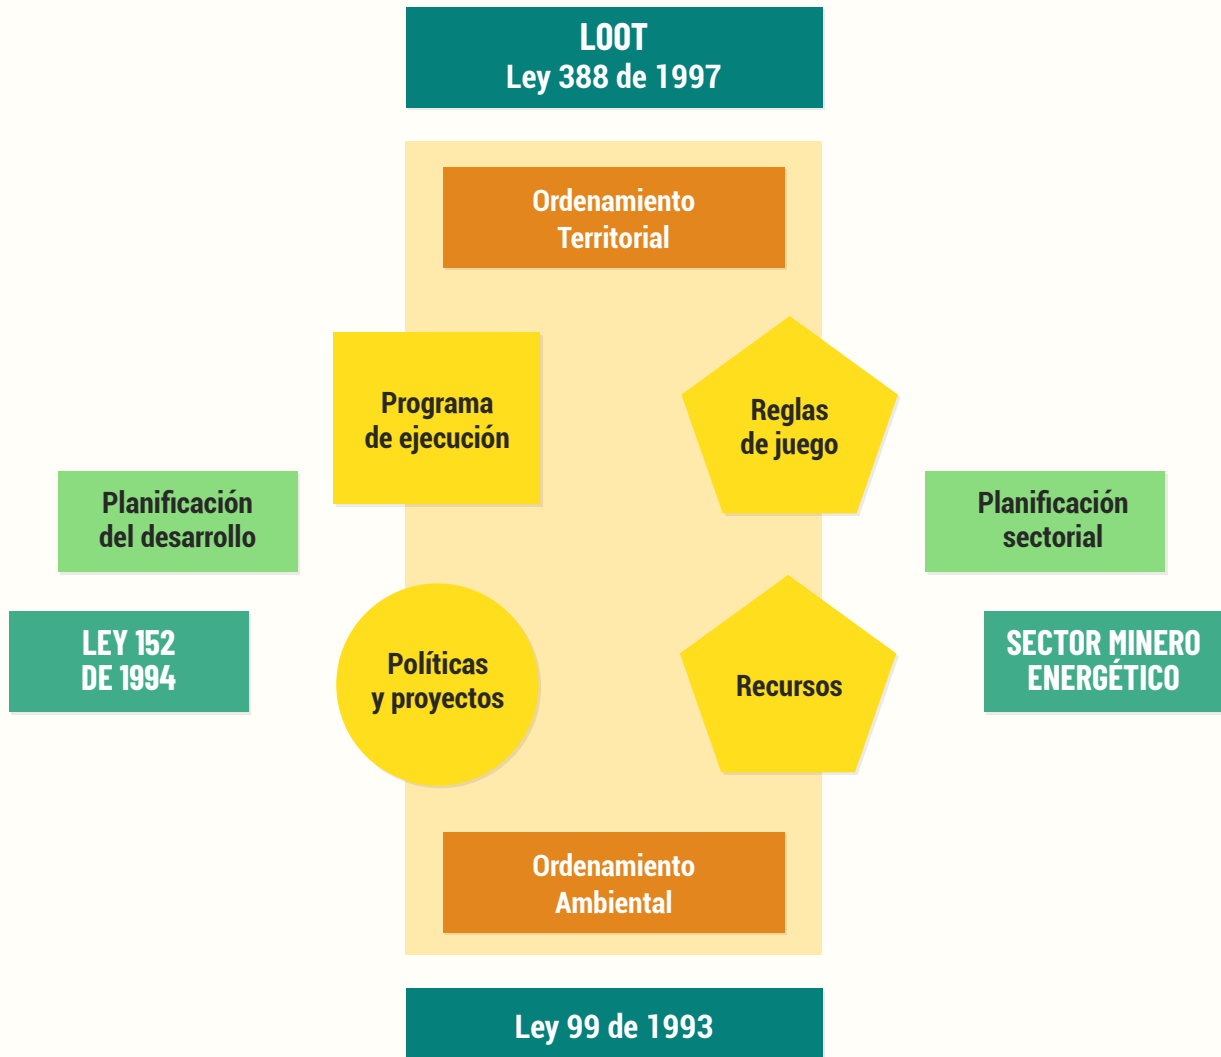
LOOT
Ley 388 de 1997

Ordenamiento Territorial

Programa de ejecución

Reglas de juego

Planificación del desarrollo

Planificación sectorial

LEY 152 DE 1994

Políticas y proyectos

Recursos

SECTOR MINERO ENERGÉTICO

Ordenamiento Ambiental

Ley 99 de 1993